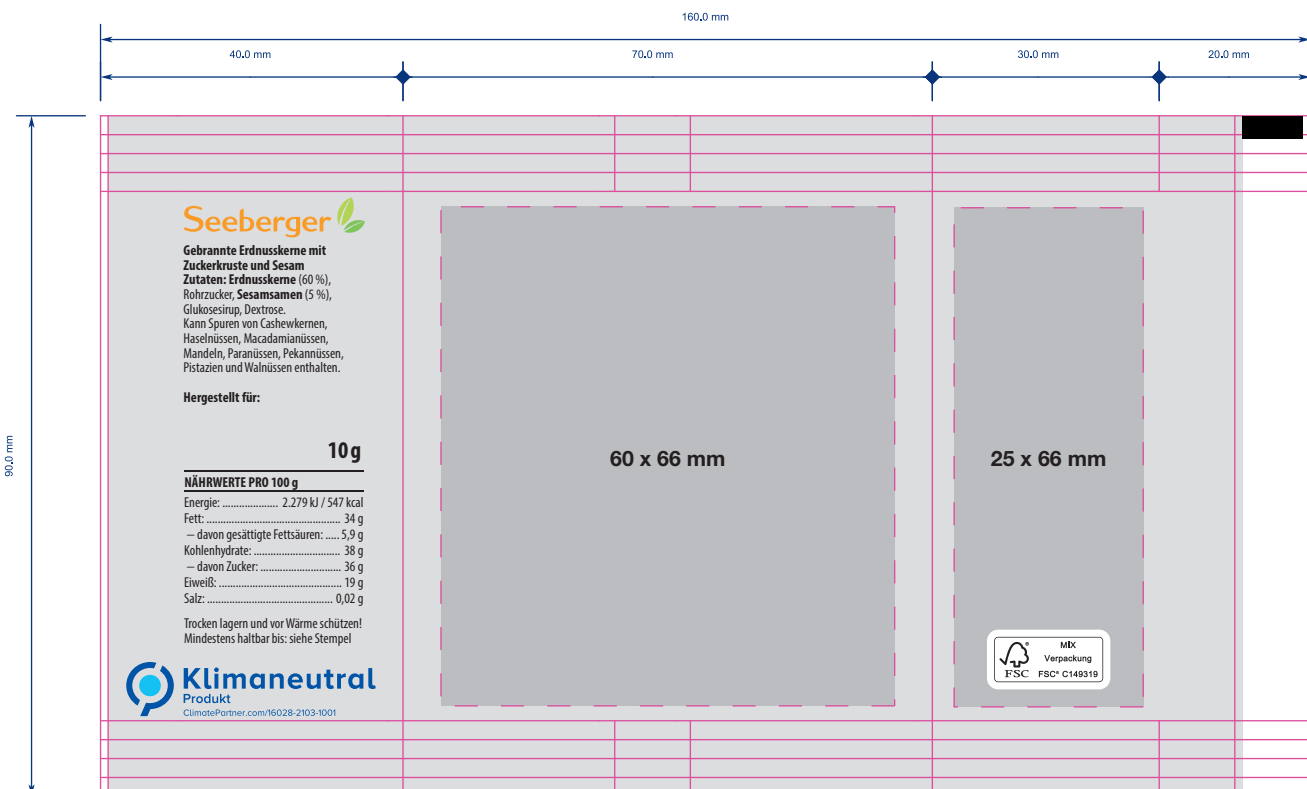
160.0 mm

40.0 mm

70.0 mm

30.0 mm

20.0 mm

90.0 mm

Seeberger

Gebrannte Erdnusskerne mit Zuckerkruste und Sesam
Zutaten: Erdnusskerne (60 %), Rohrzucker, Sesamsamen (5 %), Glukosesirup, Dextrose.
Kann Spuren von Cashewkernen, Haselnüssen, Macadamianüssen, Mandeln, Paranüssen, Pekannüssen, Pistazien und Walnüssen enthalten.

Hergestellt für:

10 g

NÄHRWERTE PRO 100 g

| | |
|---|---|
| Energie: .................... | 2.279 kJ / 547 kcal |
| Fett: ................................................ | 34 g |
| – davon gesättigte Fettsäuren: ..... | 5,9 g |
| Kohlenhydrate: ............................... | 38 g |
| – davon Zucker: ............................. | 36 g |
| Eiweiß: ............................................ | 19 g |
| Salz: ............................................. | 0,02 g |

Trocken lagern und vor Wärme schützen!
Mindestens haltbar bis: siehe Stempel

Klimaneutral
Produkt
ClimatePartner.com/16028-2103-1001

60 x 66 mm

25 x 66 mm

FSC
MIX
Verpackung
FSC® C149319